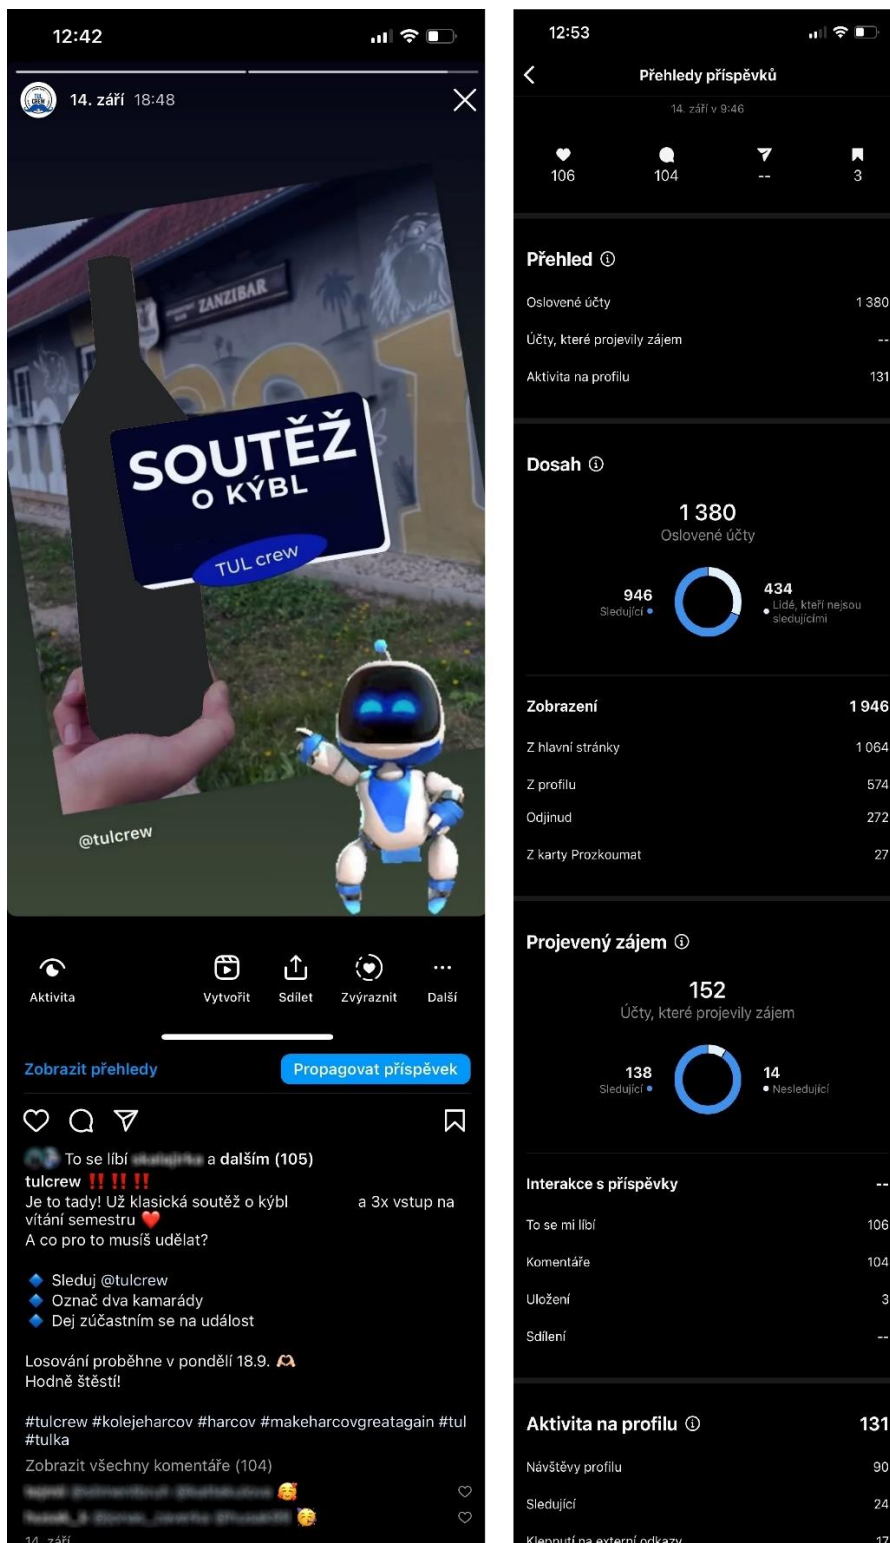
12:42

14. září 18:48

ZANZIBAR

SOUTĚŽ O KÝBL

TUL crew

@tulcrew

Aktivita Vytvořit Sdílet Zvýraznit Další

Zobrazit přehledy Propagovat příspěvek

To se líbí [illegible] a dalším (105)
tulcrew ‼️‼️‼️
Je to tady! Už klasická soutěž o kýbl a 3x vstup na vítání semestru ❤️
A co pro to musíš udělat?

🔷 Sleduj @tulcrew
🔷 Označ dva kamarády
🔷 Dej zúčastním se na událost

Losování proběhne v pondělí 18.9.
Hodně štěstí!

#tulcrew #kolejeharcov #harcov #makeharcovgreatagain #tul #tulka
Zobrazit všechny komentáře (104)
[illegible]
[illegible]
14. září

12:53

Přehledy příspěvků
14. září v 9:46

106 104 -- 3

Přehled
Oslovené účty 1 380
Účty, které projevily zájem --
Aktivita na profilu 131

Dosah
1 380
Oslovené účty
946 Sledující
434 Lidé, kteří nejsou sledujícími

Zobrazení 1 946
Z hlavní stránky 1 064
Z profilu 574
Odjinud 272
Z karty Prozkoumat 27

Projevený zájem
152
Účty, které projevily zájem
138 Sledující
14 Nesledující

Interakce s příspěvky --
To se mi líbí 106
Komentáře 104
Uložení 3
Sdílení --

Aktivita na profilu 131
Návštěvy profilu 90
Sledující 24
Klepnutí na externí odkazy 17